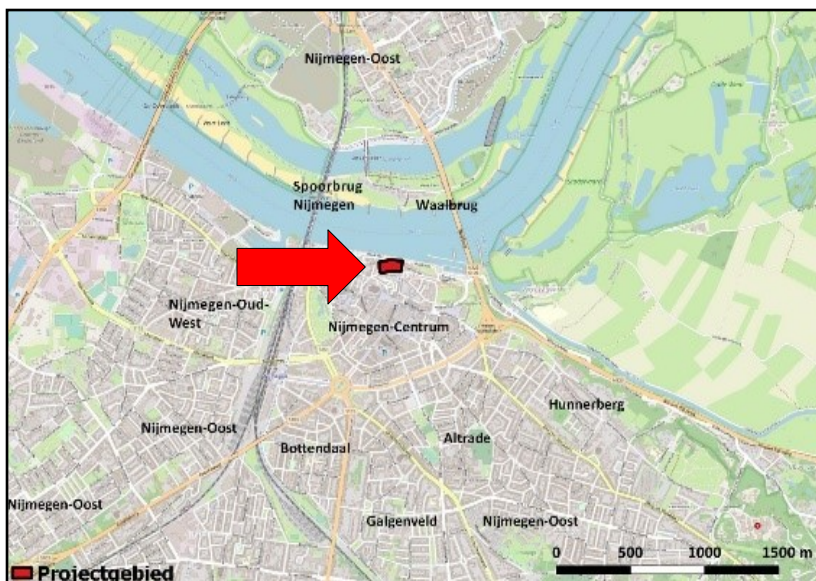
Nijmegen-Oost

Spoorbrug Nijmegen

Waalbrug

Nijmegen-Oud-West

Nijmegen-Centrum

Hunnerberg

Nijmegen-Oost

Bottendaal

Altrade

Nijmegen-Oost

Galgenveld

Nijmegen-Oost

0 500 1000 1500 m

Projectgebied